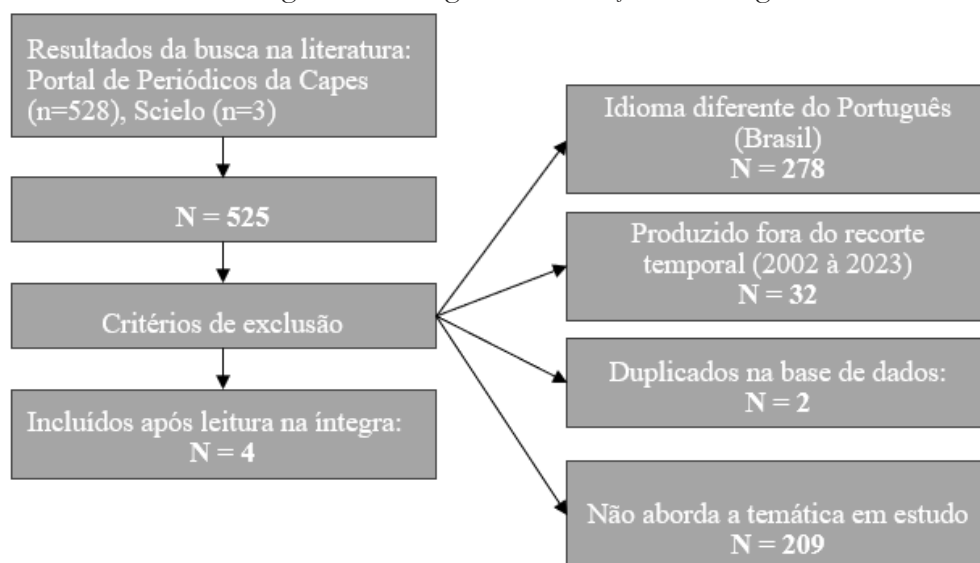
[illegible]

Resultados da busca na literatura: Portal de Periódicos da Capes (n=528), Scielo (n=3)

N = 525

Critérios de exclusão

Incluídos após leitura na íntegra: N = 4

Idioma diferente do Português (Brasil) N = 278

Produzido fora do recorte temporal (2002 à 2023) N = 32

Duplicados na base de dados: N = 2

Não aborda a temática em estudo N = 209